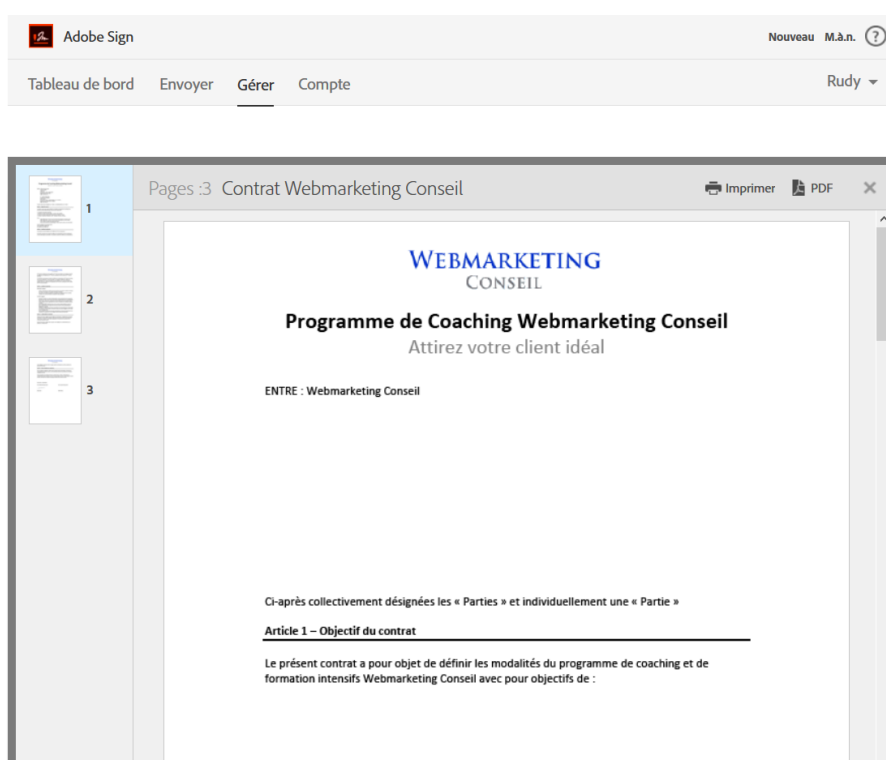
Adobe Sign

Nouveau M.à.n. ?

Tableau de bord Envoyer Gérer Compte

Rudy

1

2

3

Pages :3 Contrat Webmarketing Conseil

Imprimer PDF ✕

WEBMARKETING
CONSEIL

Programme de Coaching Webmarketing Conseil

Attirez votre client idéal

ENTRE : Webmarketing Conseil

Ci-après collectivement désignées les « Parties » et individuellement une « Partie »

Article 1 – Objectif du contrat

Le présent contrat a pour objet de définir les modalités du programme de coaching et de formation intensifs Webmarketing Conseil avec pour objectifs de :